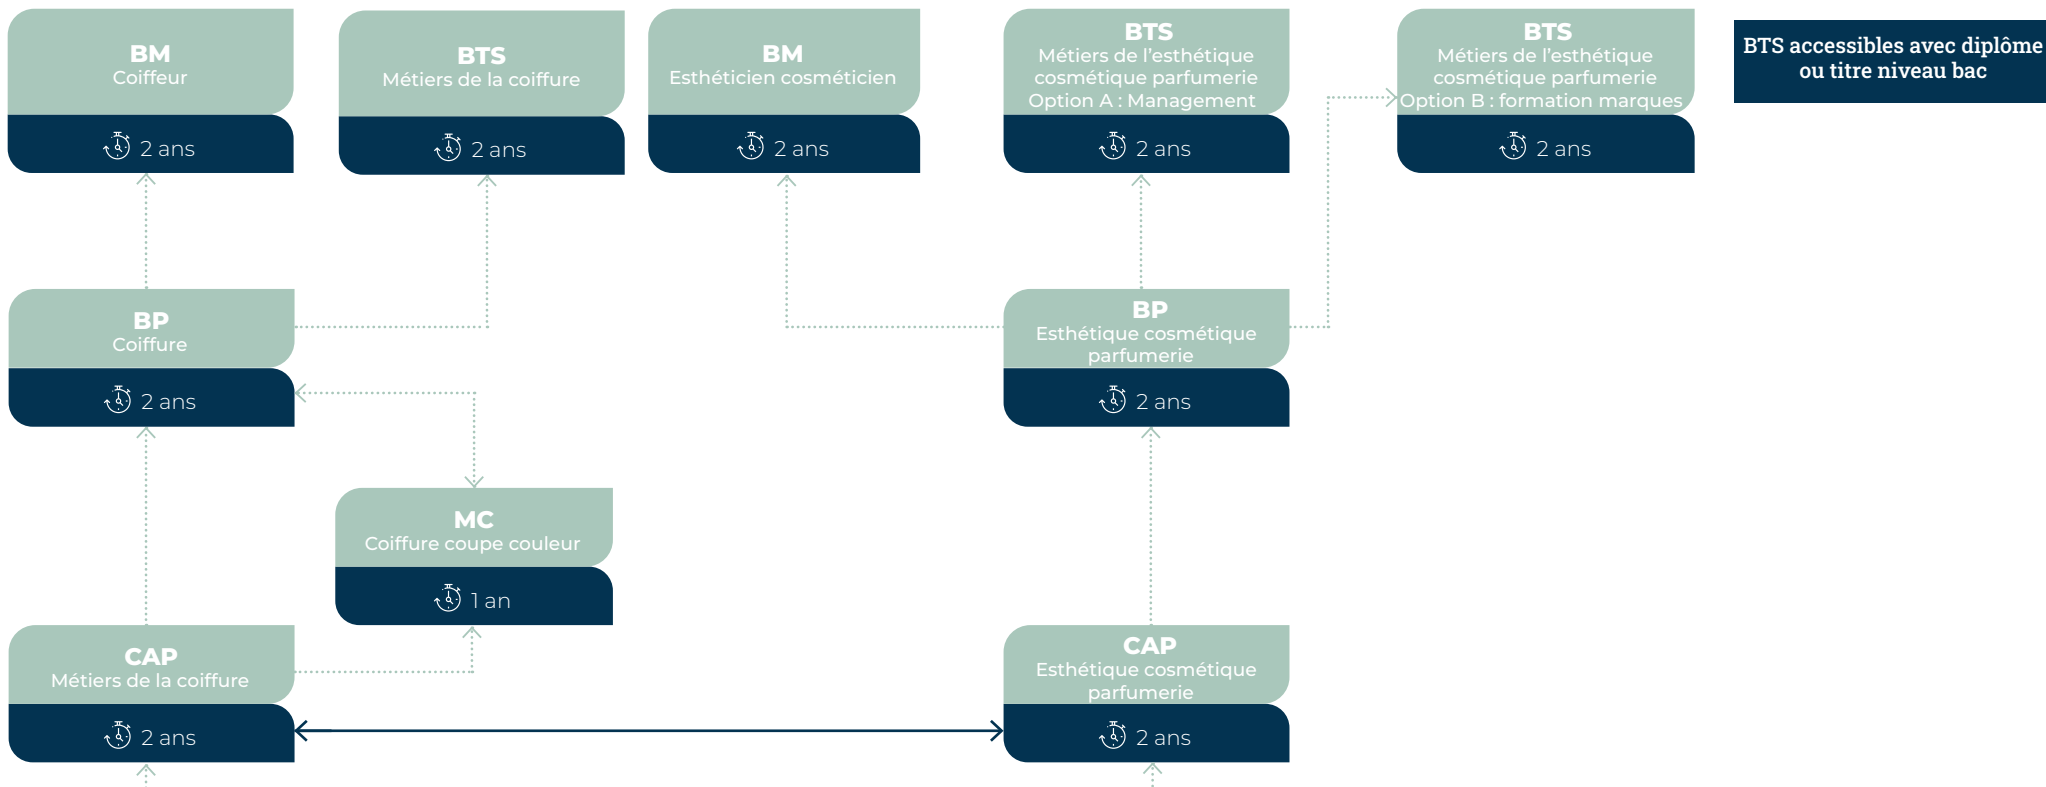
BM
Coiffeur
2 ans

BTS
Métiers de la coiffure
2 ans

BM
Esthéticien cosméticien
2 ans

BTS
Métiers de l'esthétique cosmétique parfumerie Option A : Management
2 ans

BTS
Métiers de l'esthétique cosmétique parfumerie Option B : formation marques
2 ans

BTS accessibles avec diplôme ou titre niveau bac

BP
Coiffure
2 ans

BP
Esthétique cosmétique parfumerie
2 ans

MC
Coiffure coupe couleur
1 an

CAP
Métiers de la coiffure
2 ans

CAP
Esthétique cosmétique parfumerie
2 ans